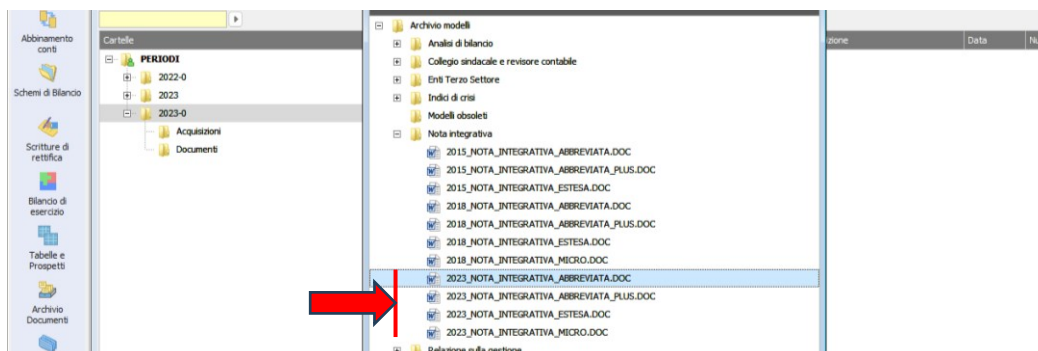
Abbinamento conti

Schemi di Bilancio

Scritture di rettifica

Bilancio di esercizio

Tabelle e Prospetti

Archivio Documenti

Cartelle

PERIODI
2022-0
2023
2023-0
Acquisizioni
Documenti

Archivio modelli
Analisi di bilancio
Collegio sindacale e revisore contabile
Enti Terzo Settore
Indici di crisi
Modelli obsoleti
Nota integrativa
2015_NOTA_INTEGRATIVA_ABBREVIATA.DOC
2015_NOTA_INTEGRATIVA_ABBREVIATA_PLUS.DOC
2015_NOTA_INTEGRATIVA_ESTESA.DOC
2018_NOTA_INTEGRATIVA_ABBREVIATA.DOC
2018_NOTA_INTEGRATIVA_ABBREVIATA_PLUS.DOC
2018_NOTA_INTEGRATIVA_ESTESA.DOC
2018_NOTA_INTEGRATIVA_MICRO.DOC
2023_NOTA_INTEGRATIVA_ABBREVIATA.DOC
2023_NOTA_INTEGRATIVA_ABBREVIATA_PLUS.DOC
2023_NOTA_INTEGRATIVA_ESTESA.DOC
2023_NOTA_INTEGRATIVA_MICRO.DOC
Relazione sulla gestione

zione
Data
N